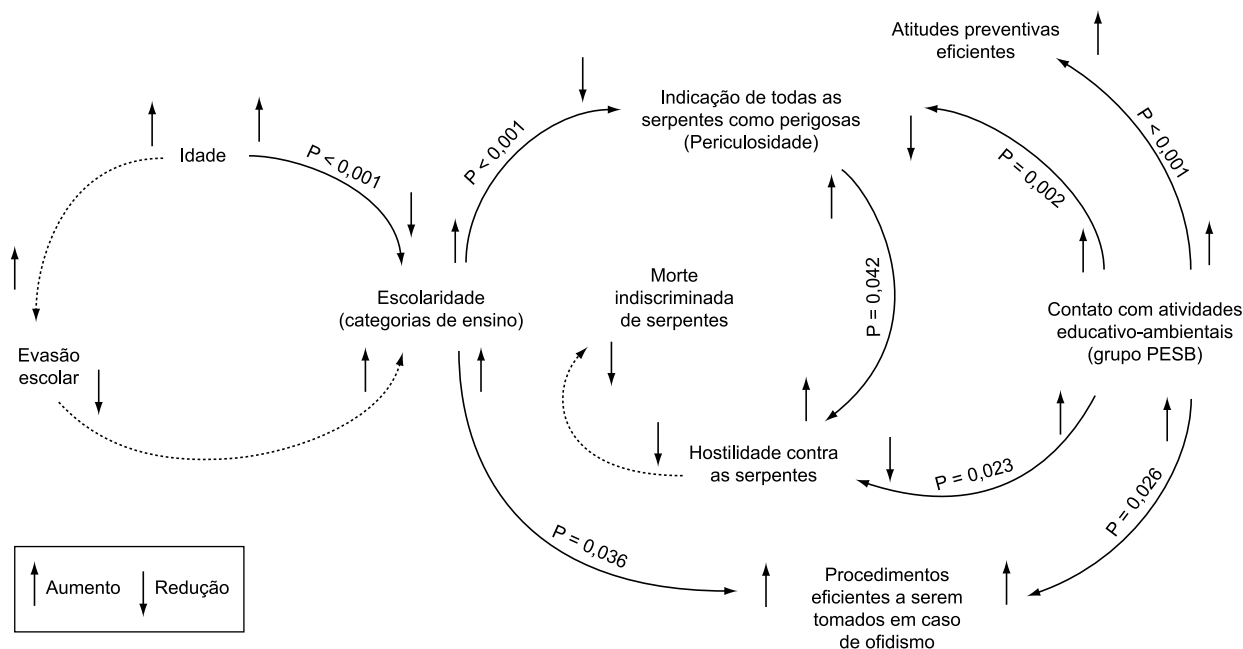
Atitudes preventivas eficientes

Indicação de todas as serpentes como perigosas (Periculosidade)

Idade

P < 0,001

P < 0,001

P < 0,001

P = 0,002

Escolaridade (categorias de ensino)

Morte indiscriminada de serpentes

P = 0,042

Contato com atividades educativo-ambientais (grupo PESB)

Evasão escolar

Hostilidade contra as serpentes

P = 0,023

P = 0,026

P = 0,036

Procedimentos eficientes a serem tomados em caso de ofidismo

Aumento Redução